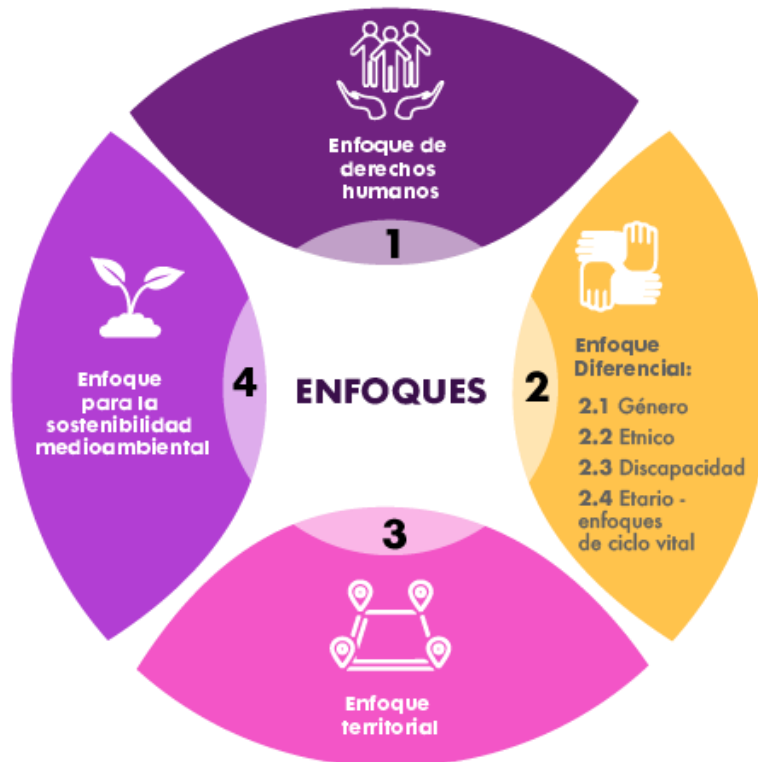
Enfoque de derechos humanos

1

Enfoque Diferencial:

2

2.1 Género
2.2 Etnico
2.3 Discapacidad
2.4 Etario - enfoques de ciclo vital

3

Enfoque territorial

4

Enfoque para la sostenibilidad medioambiental

ENFOQUES